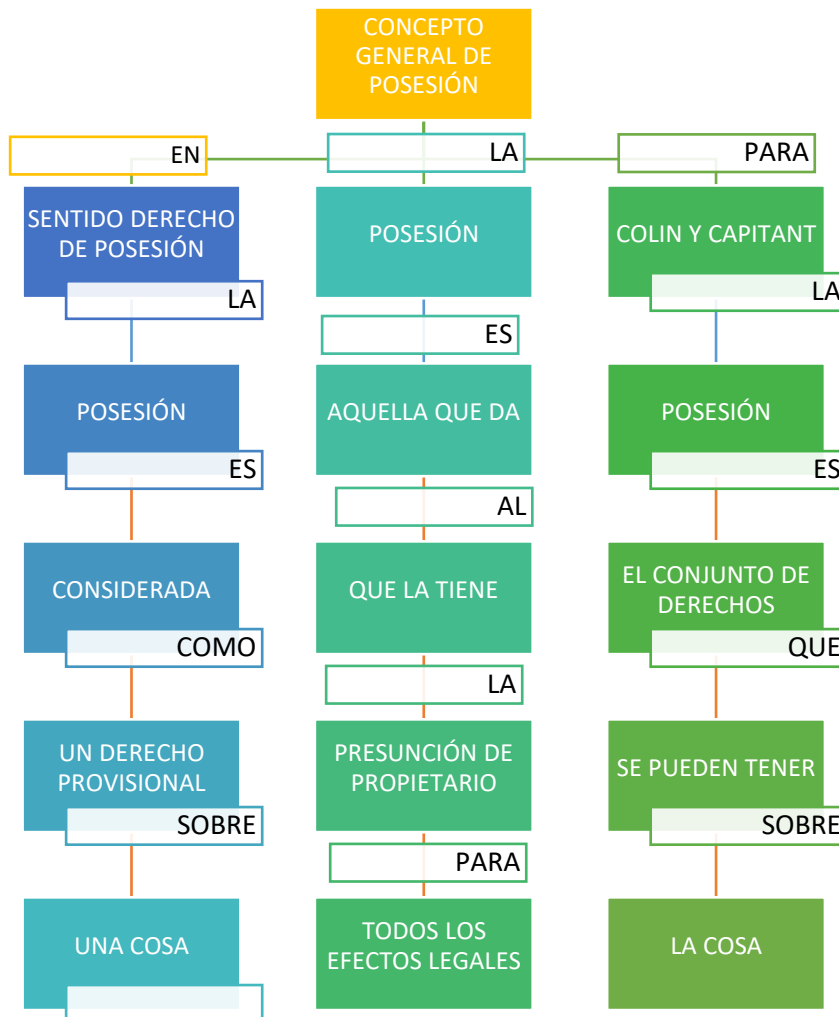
CONCEPTO GENERAL DE POSESIÓN

EN

LA

PARA

SENTIDO DERECHO DE POSESIÓN

LA

POSESIÓN

ES

CONSIDERADA

COMO

UN DERECHO PROVISIONAL

SOBRE

UNA COSA

POSESIÓN

ES

AQUELLA QUE DA

AL

QUE LA TIENE

LA

PRESUNCIÓN DE PROPIETARIO

PARA

TODOS LOS EFECTOS LEGALES

COLIN Y CAPITANT

LA

POSESIÓN

ES

EL CONJUNTO DE DERECHOS

QUE

SE PUEDEN TENER

SOBRE

LA COSA